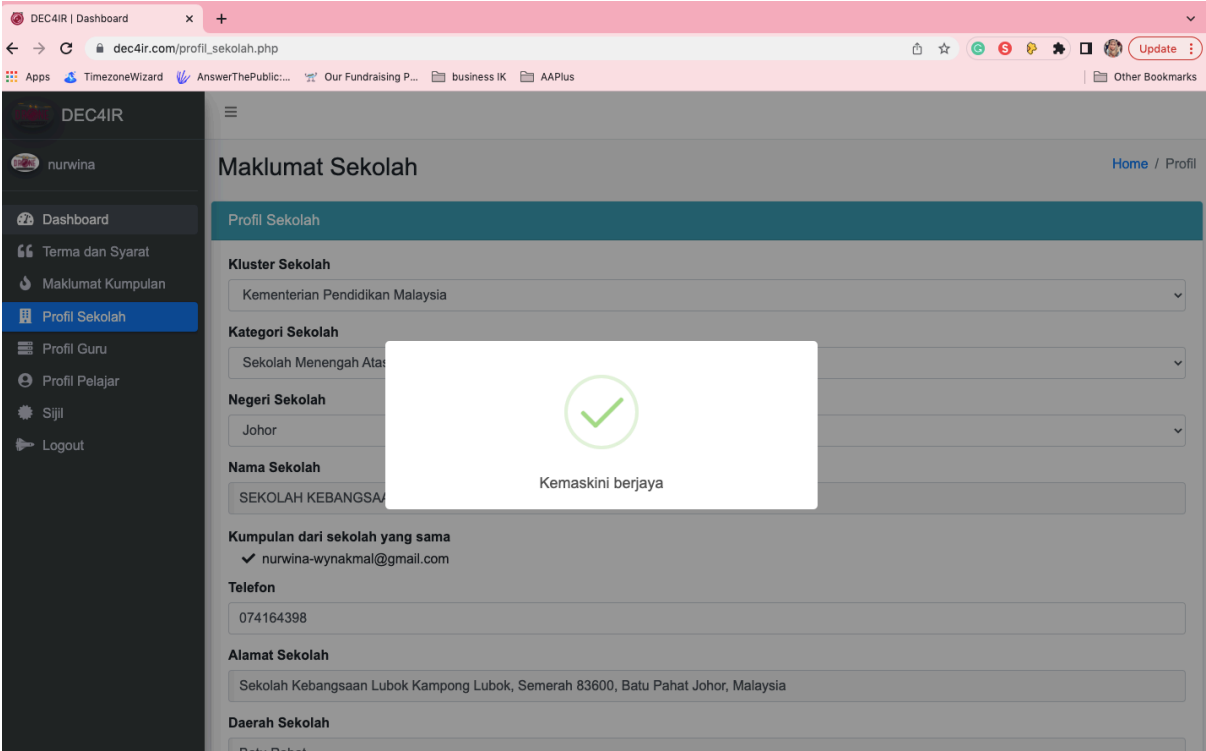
DEC4IR | Dashboard ×

dec4ir.com/profil_sekolah.php

Update

Apps TimezoneWizard AnswerThePublic:... Our Fundraising P... business IK AAPlus

Other Bookmarks

DEC4IR

nurwina

Dashboard
Terma dan Syarat
Maklumat Kumpulan
Profil Sekolah
Profil Guru
Profil Pelajar
Sijil
Logout

≡

Maklumat Sekolah

Home / Profil

Profil Sekolah

Kluster Sekolah
Kementerian Pendidikan Malaysia

Kategori Sekolah
Sekolah Menengah Atas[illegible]

Negeri Sekolah
Johor

Nama Sekolah
SEKOLAH KEBANGSAA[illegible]

Kemaskini berjaya

Kumpulan dari sekolah yang sama
✓ nurwina-wynakmal@gmail.com

Telefon
074164398

Alamat Sekolah
Sekolah Kebangsaan Lubok Kampong Lubok, Semerah 83600, Batu Pahat Johor, Malaysia

Daerah Sekolah
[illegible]